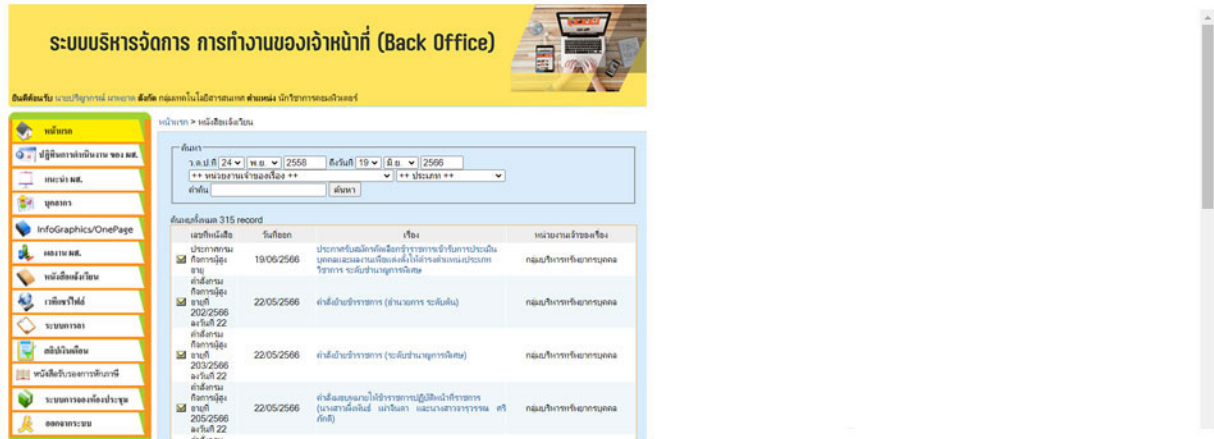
ระบบบริหารจัดการ การทำงานของเจ้าหน้าที่ (Back Office)

ยินดีต้อนรับ นายปริญากรณ์ มาเยาต สังกัด กลุ่มเทคโนโลยีสารสนเทศ ตำแหน่ง นักวิชาการคอมพิวเตอร์

หน้าแรก
ปฏิทินการดำเนินงาน ของ ผส.
แนะนำ ผส.
บุคลากร
InfoGraphics/OnePage
ผลงาน ผส.
หนังสือแจ้งเวียน
เวทีแชร์ไฟล์
ระบบการลา
สลิปเงินเดือน
หนังสือรับรองการหักภาษี
ระบบการจองห้องประชุม
ออกจากระบบ

หน้าแรก > หนังสือแจ้งเวียน

ค้นหา
ว.ด.ป.ที่ 24 พ.ย. 2558 ถึงวันที่ 19 มิ.ย. 2566
++ หน่วยงานเจ้าของเรื่อง ++ ++ ประเภท ++
คำค้น ค้นหา

ค้นพบทั้งหมด 315 record

| เลขที่หนังสือ | วันที่ออก | เรื่อง | หน่วยงานเจ้าของเรื่อง |
|---|---|---|---|
| ประกาศกรมกิจการผู้สูงอายุ | 19/06/2566 | ประกาศรับสมัครคัดเลือกข้าราชการเข้ารับการประเมินบุคคลและผลงานเพื่อแต่งตั้งให้ดำรงตำแหน่งประเภทวิชาการ ระดับชำนาญการพิเศษ | กลุ่มบริหารทรัพยากรบุคคล |
| คำสั่งกรมกิจการผู้สูงอายุที่ 202/2566 ลงวันที่ 22 | 22/05/2566 | คำสั่งย้ายข้าราชการ (อำนวยการ ระดับต้น) | กลุ่มบริหารทรัพยากรบุคคล |
| คำสั่งกรมกิจการผู้สูงอายุที่ 203/2566 ลงวันที่ 22 | 22/05/2566 | คำสั่งย้ายข้าราชการ (ระดับชำนาญการพิเศษ) | กลุ่มบริหารทรัพยากรบุคคล |
| คำสั่งกรมกิจการผู้สูงอายุที่ 205/2566 ลงวันที่ 22 | 22/05/2566 | คำสั่งมอบหมายให้ข้าราชการปฏิบัติหน้าที่ราชการ (นางสาวผึ้งทิพย์ เผ่าอินลา และนางสาวจารวรรณ ศรีศักดิ์) | กลุ่มบริหารทรัพยากรบุคคล |